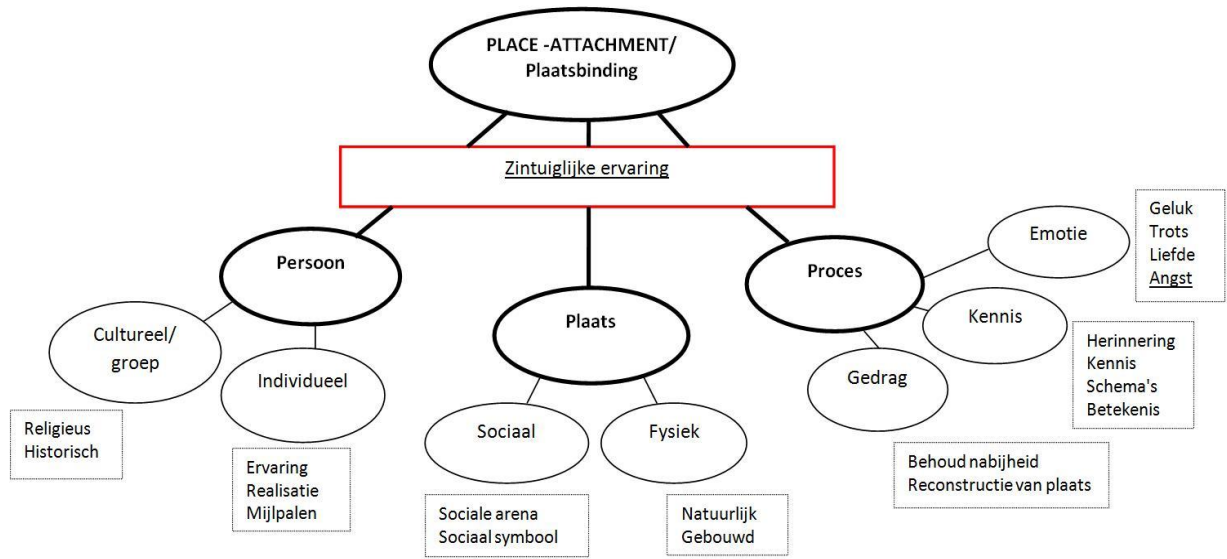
PLACE -ATTACHMENT/
Plaatsbinding

Zintuiglijke ervaring

Persoon

Cultureel/
groep

Individueel

Religieus
Historisch

Ervaring
Realisatie
Mijlpalen

Plaats

Sociaal

Fysiek

Sociale arena
Sociaal symbool

Natuurlijk
Gebouwd

Proces

Emotie

Geluk
Trots
Liefde
Angst

Kennis

Herinnering
Kennis
Schema's
Betekenis

Gedrag

Behoud nabijheid
Reconstructie van plaats